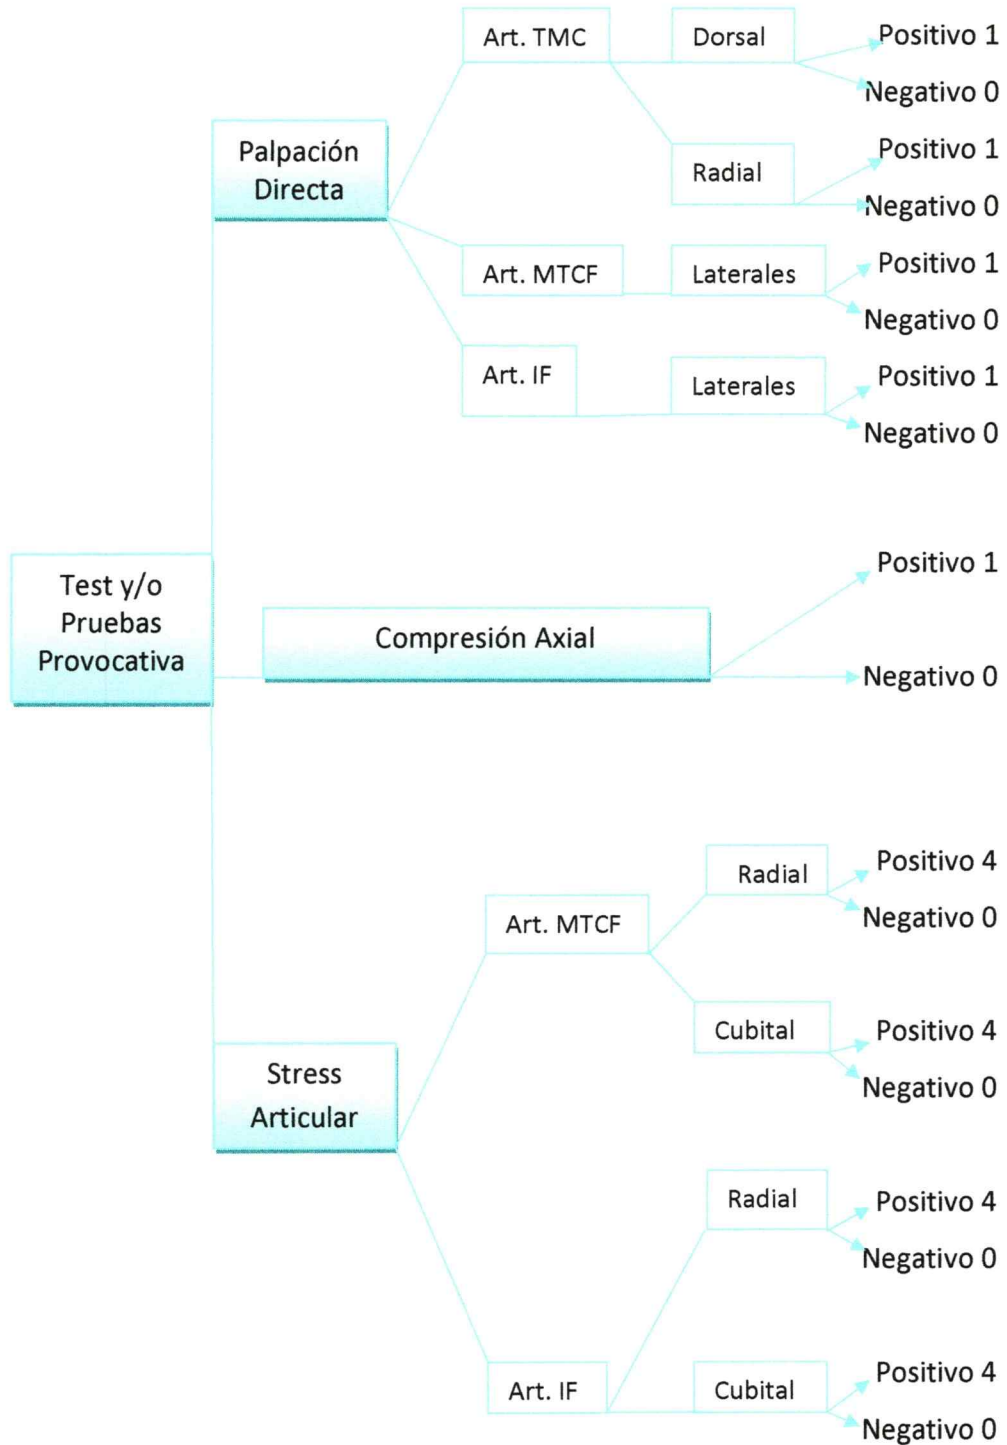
Test y/o Pruebas Provocativa

Palpación Directa

Art. TMC

Dorsal

Positivo 1

Negativo 0

Radial

Positivo 1

Negativo 0

Art. MTCF

Laterales

Positivo 1

Negativo 0

Art. IF

Laterales

Positivo 1

Negativo 0

Compresión Axial

Positivo 1

Negativo 0

Stress Articular

Art. MTCF

Radial

Positivo 4

Negativo 0

Cubital

Positivo 4

Negativo 0

Art. IF

Radial

Positivo 4

Negativo 0

Cubital

Positivo 4

Negativo 0